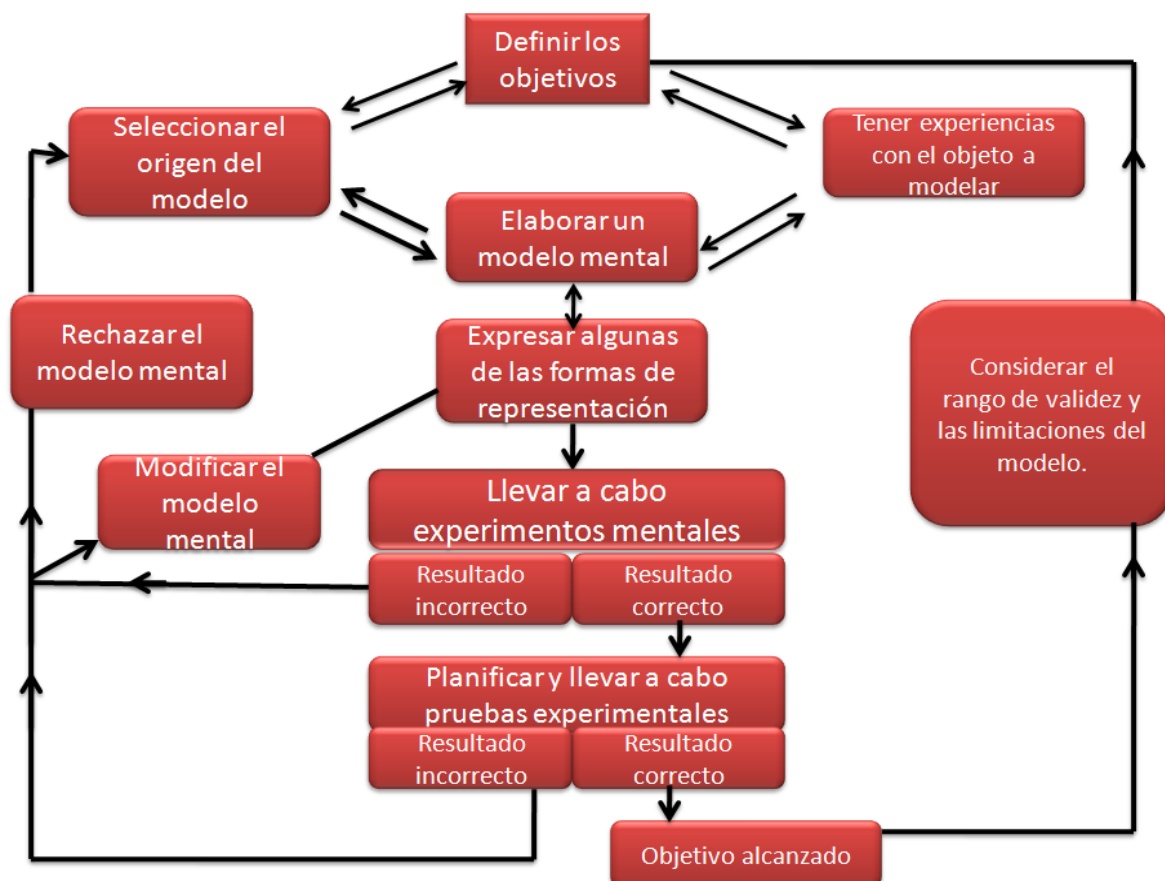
Definir los objetivos

Seleccionar el origen del modelo

Tener experiencias con el objeto a modelar

Elaborar un modelo mental

Rechazar el modelo mental

Expresar algunas de las formas de representación

Considerar el rango de validez y las limitaciones del modelo.

Modificar el modelo mental

Llevar a cabo experimentos mentales

Resultado incorrecto

Resultado correcto

Planificar y llevar a cabo pruebas experimentales

Resultado incorrecto

Resultado correcto

Objetivo alcanzado